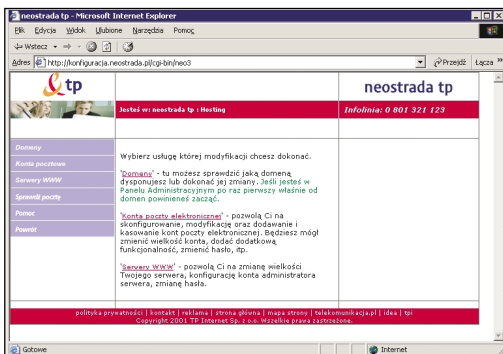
neostrada tp - Microsoft Internet Explorer

Plik Edycja Widok Ulubione Narzędzia Pomoc

Wstecz

Adres http://konfiguracja.neostrada.pl/cgi-bin/neo3

Przejdź Łącza

tp

neostrada tp

Jesteś w: neostrada tp : Hosting

Infolinia: 0 801 321 123

Domeny

Konta pocztowe

Serwery WWW

Sprawdź pocztę

Pomoc

Powrót

Wybierz usługę której modyfikacji chcesz dokonać.

'Domeny' - tu możesz sprawdzić jaką domenę dysponujesz lub dokonać jej zmiany. Jeśli jesteś w Panelu Administracyjnym po raz pierwszy właśnie od domen powinieneś zacząć.

'Konta poczty elektronicznej' - pozwolą Ci na skonfigurowanie, modyfikację oraz dodawanie i kasowanie kont poczty elektronicznej. Będziesz mógł zmienić wielkość konta, dodać dodatkową funkcjonalność, zmienić hasło, itp.

'Serwery WWW' - pozwolą Ci na zmianę wielkości Twojego serwera, konfigurację konta administratora serwera, zmianę hasła.

polityka prywatności | kontakt | reklama | strona główna | mapa strony | telekomunikacja.pl | idea | tpi
Copyright 2001 TP Internet Sp. z o.o. Wszelkie prawa zastrzeżone.

Gotowe

Internet